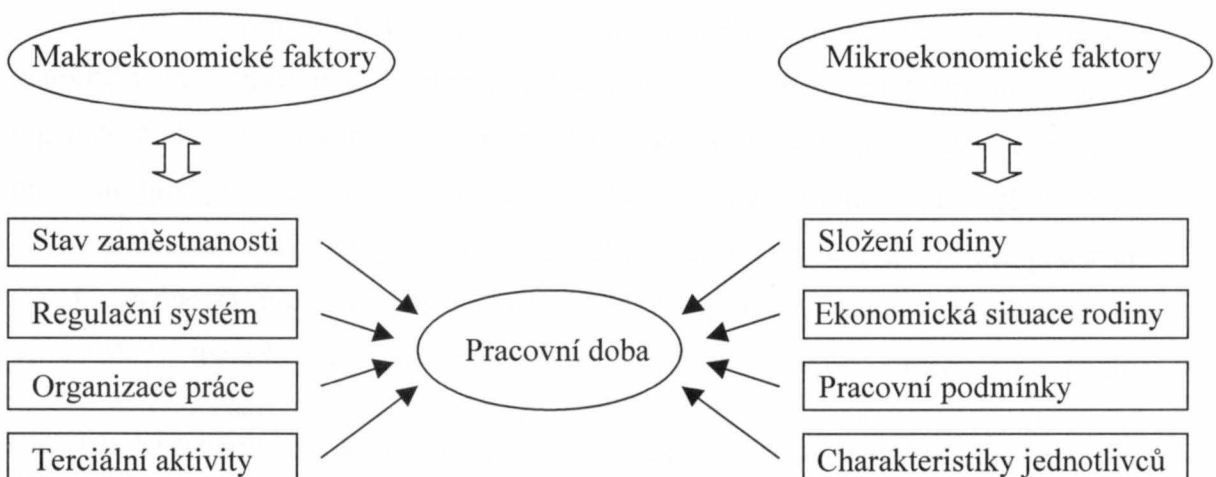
Makroekonomické faktory

Mikroekonomické faktory

Stav zaměstnanosti

Regulační systém

Organizace práce

Terciální aktivity

Pracovní doba

Složení rodiny

Ekonomická situace rodiny

Pracovní podmínky

Charakteristiky jednotlivců